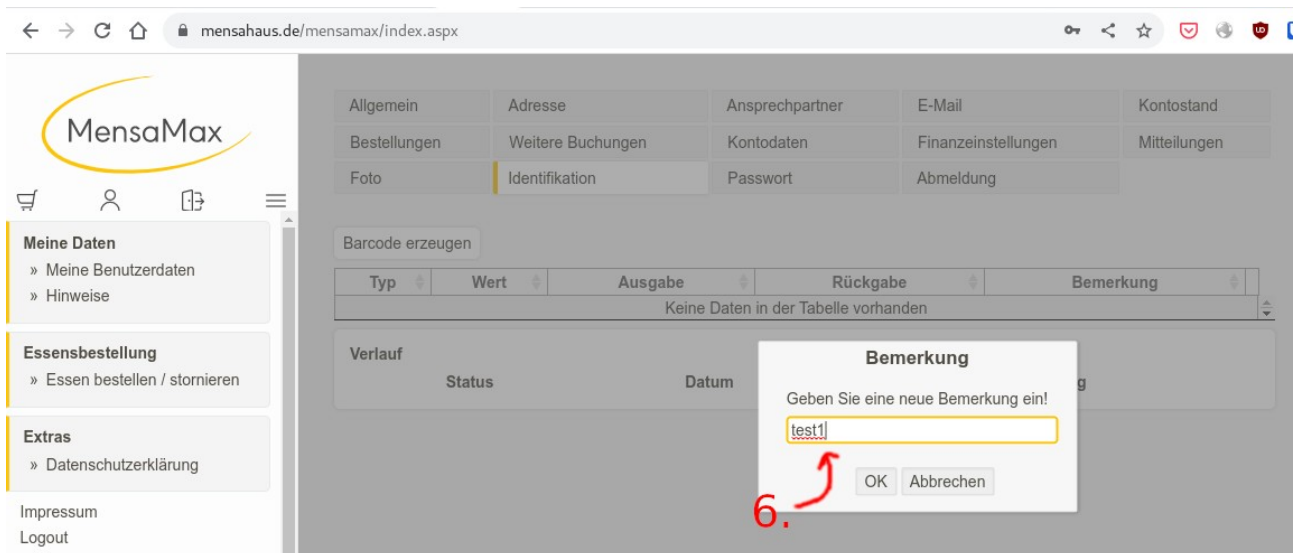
mensahaus.de/mensamax/index.aspx

MensaMax

Meine Daten
» Meine Benutzerdaten
» Hinweise

Essensbestellung
» Essen bestellen / stornieren

Extras
» Datenschutzerklärung

Impressum
Logout

| Allgemein | Adresse | Ansprechpartner | E-Mail | Kontostand |
|---|---|---|---|---|
| Bestellungen | Weitere Buchungen | Kontodaten | Finanzeinstellungen | Mitteilungen |
| Foto | Identifikation | Passwort | Abmeldung | |

Barcode erzeugen

| Typ | Wert | Ausgabe | Rückgabe | Bemerkung |
|---|---|---|---|---|
| Keine Daten in der Tabelle vorhanden | | | | |

Verlauf
Status Datum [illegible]g

Bemerkung
Geben Sie eine neue Bemerkung ein!
test1
OK Abbrechen

6.